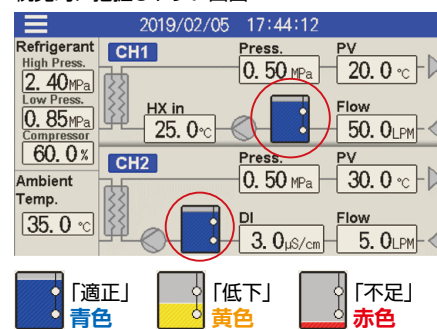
2019/02/05 17:44:12

Refrigerant
High Press.
2.40MPa
Low Press.
0.85MPa
Compressor
60.0%

CH1
HX in
25.0℃
Press.
0.50MPa
PV
20.0℃
Flow
50.0LPM

Ambient Temp.
35.0℃

CH2
Press.
0.50MPa
PV
30.0℃
DI
3.0μS/cm
Flow
5.0LPM

「適正」
青色
「低下」
黄色
「不足」
赤色